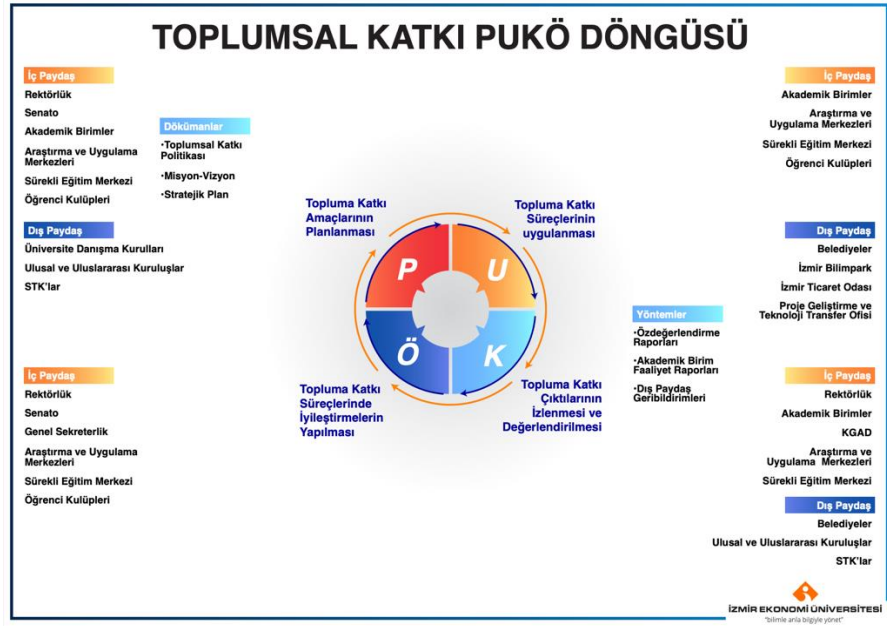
TOPLUMSAL KATKI PUKÖ DÖNGÜSÜ

İç Paydaş
Rektörlük
Senato
Akademik Birimler
Araştırma ve Uygulama Merkezleri
Sürekli Eğitim Merkezi
Öğrenci Kulüpleri

Dökümanlar
•Toplumsal Katkı Politikası
•Misyon-Vizyon
•Stratejik Plan

Dış Paydaş
Üniversite Danışma Kurulları
Ulusal ve Uluslararası Kuruluşlar
STK'lar

İç Paydaş
Rektörlük
Senato
Genel Sekreterlik
Araştırma ve Uygulama Merkezleri
Sürekli Eğitim Merkezi
Öğrenci Kulüpleri

Topluma Katkı Amaçlarının Planlanması

Topluma Katkı Süreçlerinin uygulanması

P
U
Ö
K

Topluma Katkı Süreçlerinde İyileştirmelerin Yapılması

Topluma Katkı Çıktılarının İzlenmesi ve Değerlendirilmesi

İç Paydaş
Akademik Birimler
Araştırma ve Uygulama Merkezleri
Sürekli Eğitim Merkezi
Öğrenci Kulüpleri

Dış Paydaş
Belediyeler
İzmir Bilimpark
İzmir Ticaret Odası
Proje Geliştirme ve Teknoloji Transfer Ofisi

Yöntemler
•Özdeğerlendirme Raporları
•Akademik Birim Faaliyet Raporları
•Dış Paydaş Geribildirimleri

İç Paydaş
Rektörlük
Akademik Birimler
KGAD
Araştırma ve Uygulama Merkezleri
Sürekli Eğitim Merkezi

Dış Paydaş
Belediyeler
Ulusal ve Uluslararası Kuruluşlar
STK'lar

İZMİR EKONOMİ ÜNİVERSİTESİ
"bilimle anla bilgiyle yönet"